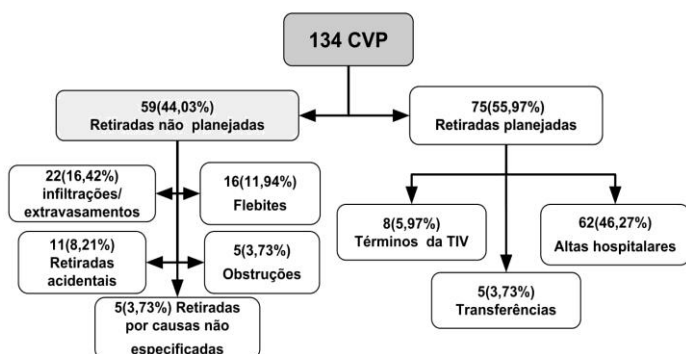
134 CVP

59(44,03%)
Retiradas não planejadas

75(55,97%)
Retiradas planejadas

22(16,42%)
infiltrações/
extravasamentos

16(11,94%)
Flebites

11(8,21%)
Retiradas
acidentais

5(3,73%)
Obstruções

5(3,73%) Retiradas
por causas não
especificadas

8(5,97%)
Términos da TIV

62(46,27%)
Altas hospitalares

5(3,73%)
Transferências